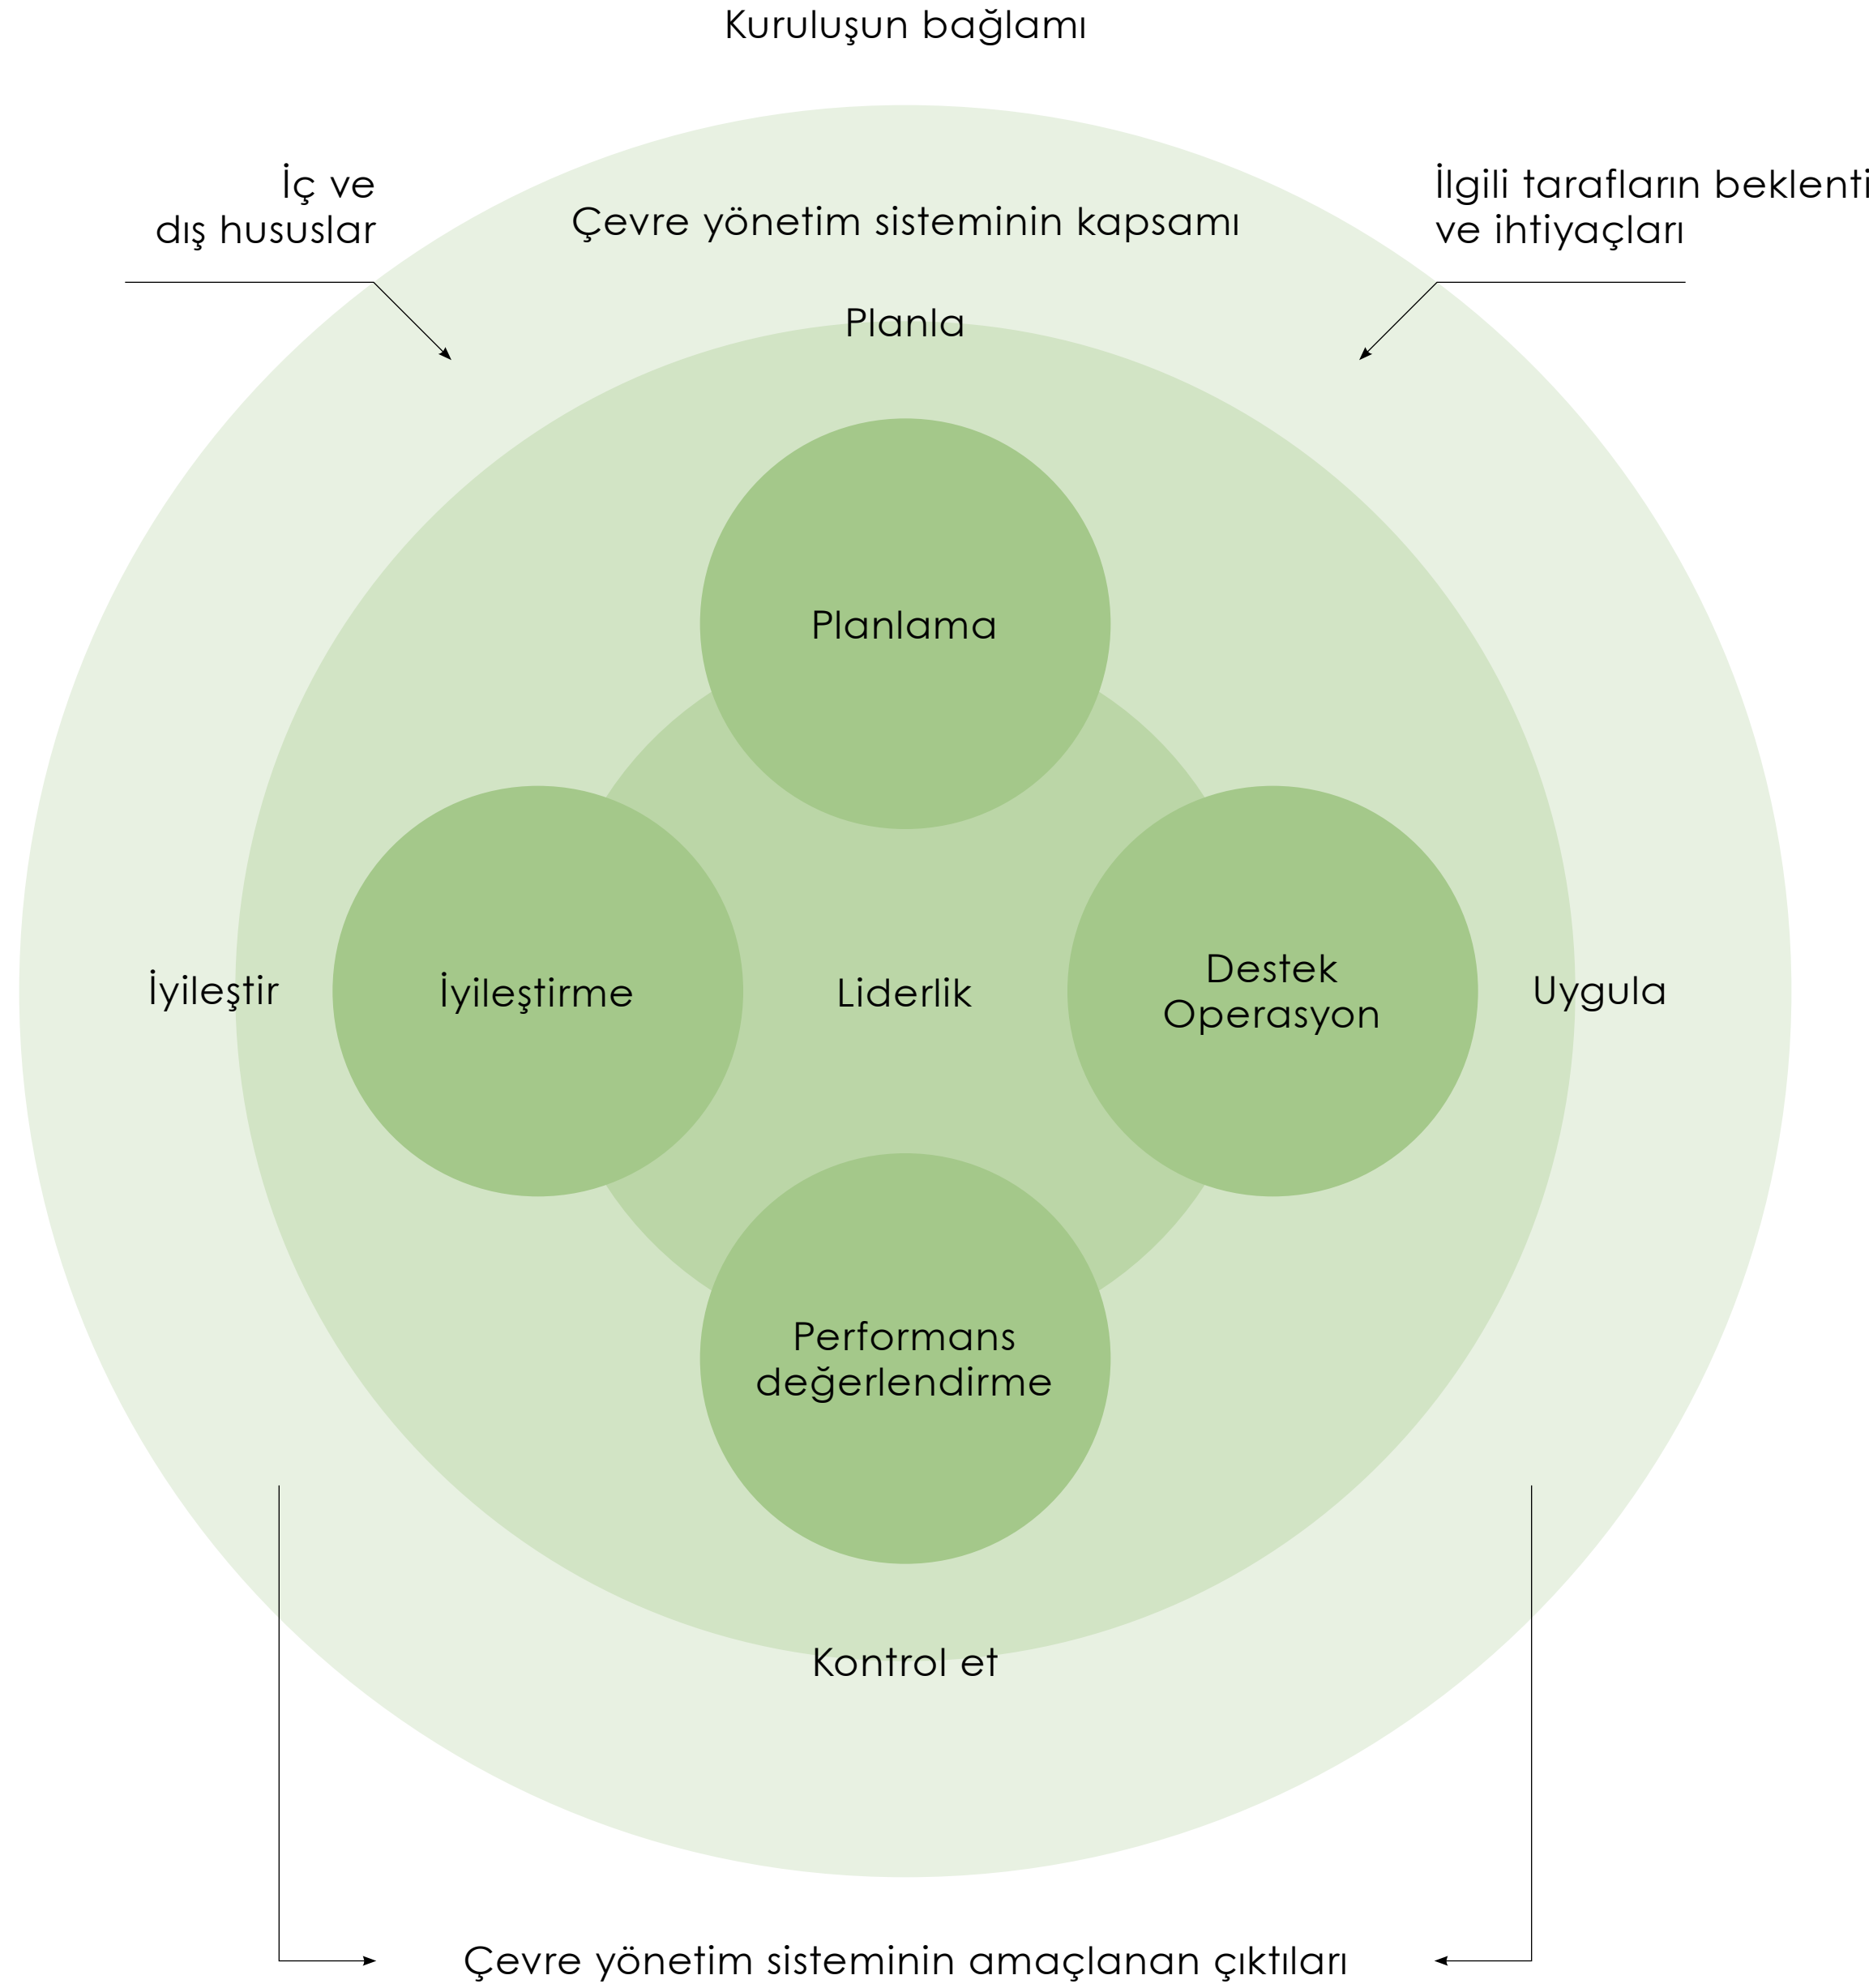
Kuruluşun bağlamı

İç ve dış hususlar

Çevre yönetim sisteminin kapsamı

İlgili tarafların beklenti ve ihtiyaçları

Planla

Planlama

İyileştir

İyileştirme

Liderlik

Destek Operasyon

Uygula

Performans değerlendirme

Kontrol et

Çevre yönetim sisteminin amaçlanan çıktıları